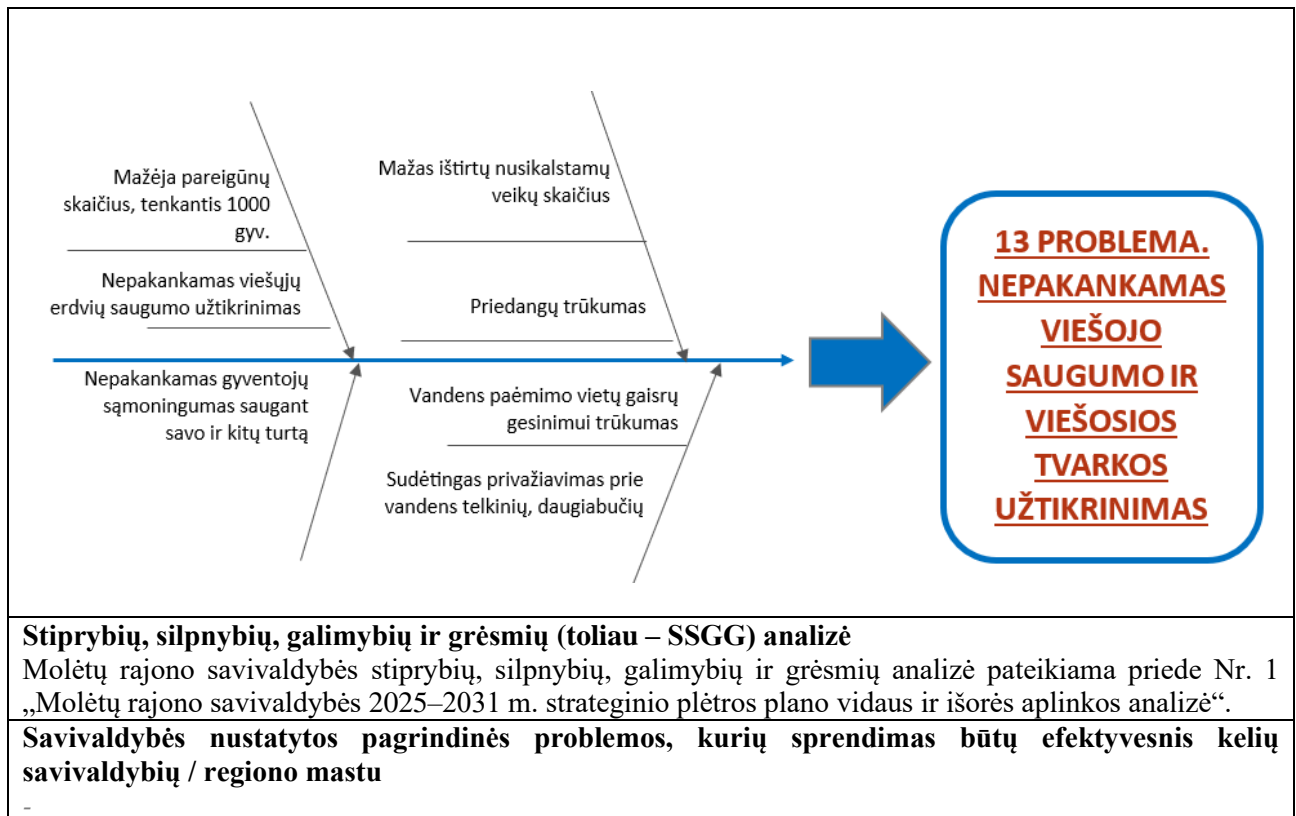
Mažėja pareigūnų skaičius, tenkantis 1000 gyv.

Nepakankamas viešųjų erdvių saugumo užtikrinimas

Mažas ištirtų nusikalstamų veikų skaičius

Priedangų trūkumas

Nepakankamas gyventojų sąmoningumas saugant savo ir kitų turtą

Vandens paėmimo vietų gaisrų gesinimui trūkumas

Sudėtingas privažiavimas prie vandens telkinių, daugiabučių

13 PROBLEMA. NEPAKANKAMAS VIEŠOJO SAUGUMO IR VIEŠOSIOS TVARKOS UŽTIKRINIMAS

**Stiprybių, silpnybių, galimybių ir grėsmių (toliau – SSGG) analizė**

Molėtų rajono savivaldybės stiprybių, silpnybių, galimybių ir grėsmių analizė pateikiama priede Nr. 1 „Molėtų rajono savivaldybės 2025–2031 m. strateginio plėtros plano vidaus ir išorės aplinkos analizė“.

**Savivaldybės nustatytos pagrindinės problemos, kurių sprendimas būtų efektyvesnis kelių savivaldybių / regiono mastu**

-